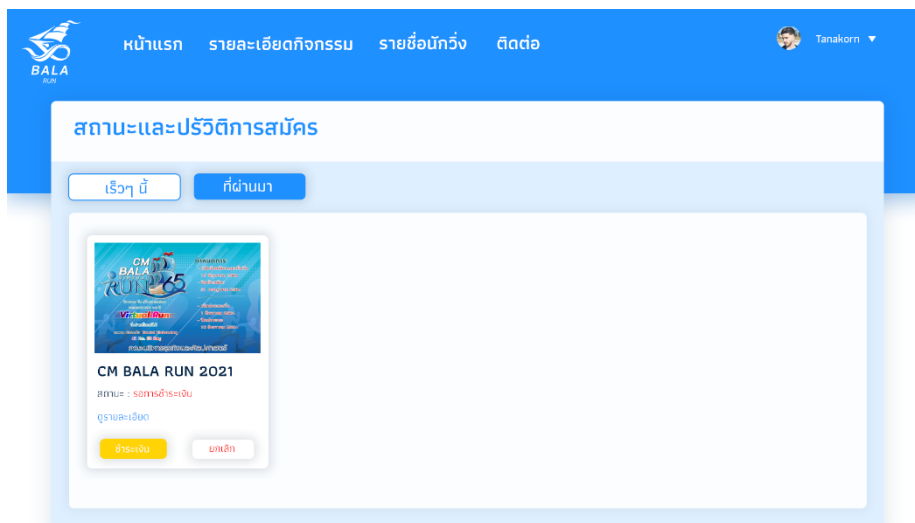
BALA RUN

หน้าแรก รายละเอียดกิจกรรม รายชื่อนักวิ่ง ติดต่อ

Tanakorn ▼

สถานะและประวัติการสมัคร

เร็วๆ นี้ ที่ผ่านมา

CM BALA RUN 65

Virtual Run

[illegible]

CM BALA RUN 2021

สถานะ : รอการชำระเงิน

ดูรายละเอียด

ชำระเงิน ยกเลิก